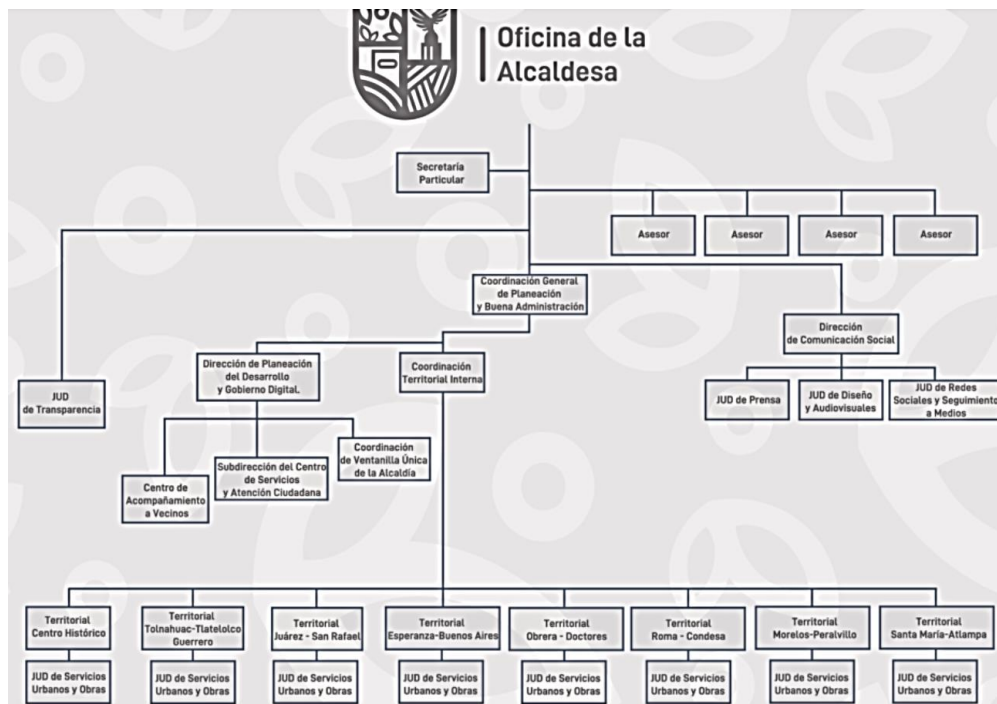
Oficina de la Alcaldesa

Secretaría Particular

Asesor

Asesor

Asesor

Asesor

JUD de Transparencia

Coordinación General de Planeación y Buena Administración

Dirección de Comunicación Social

JUD de Prensa

JUD de Diseño y Audiovisuales

JUD de Redes Sociales y Seguimiento a Medios

Dirección de Planeación del Desarrollo y Gobierno Digital.

Coordinación Territorial Interna

Centro de Acompañamiento a Vecinos

Subdirección del Centro de Servicios y Atención Ciudadana

Coordinación de Ventanilla Única de la Alcaldía

Territorial Centro Histórico

Territorial Tolnahuac-Tlatelolco Guerrero

Territorial Juárez - San Rafael

Territorial Esperanza-Buenos Aires

Territorial Obrera - Doctores

Territorial Roma - Condesa

Territorial Morelos-Peralvillo

Territorial Santa María-Atlampa

JUD de Servicios Urbanos y Obras

JUD de Servicios Urbanos y Obras

JUD de Servicios Urbanos y Obras

JUD de Servicios Urbanos y Obras

JUD de Servicios Urbanos y Obras

JUD de Servicios Urbanos y Obras

JUD de Servicios Urbanos y Obras

JUD de Servicios Urbanos y Obras